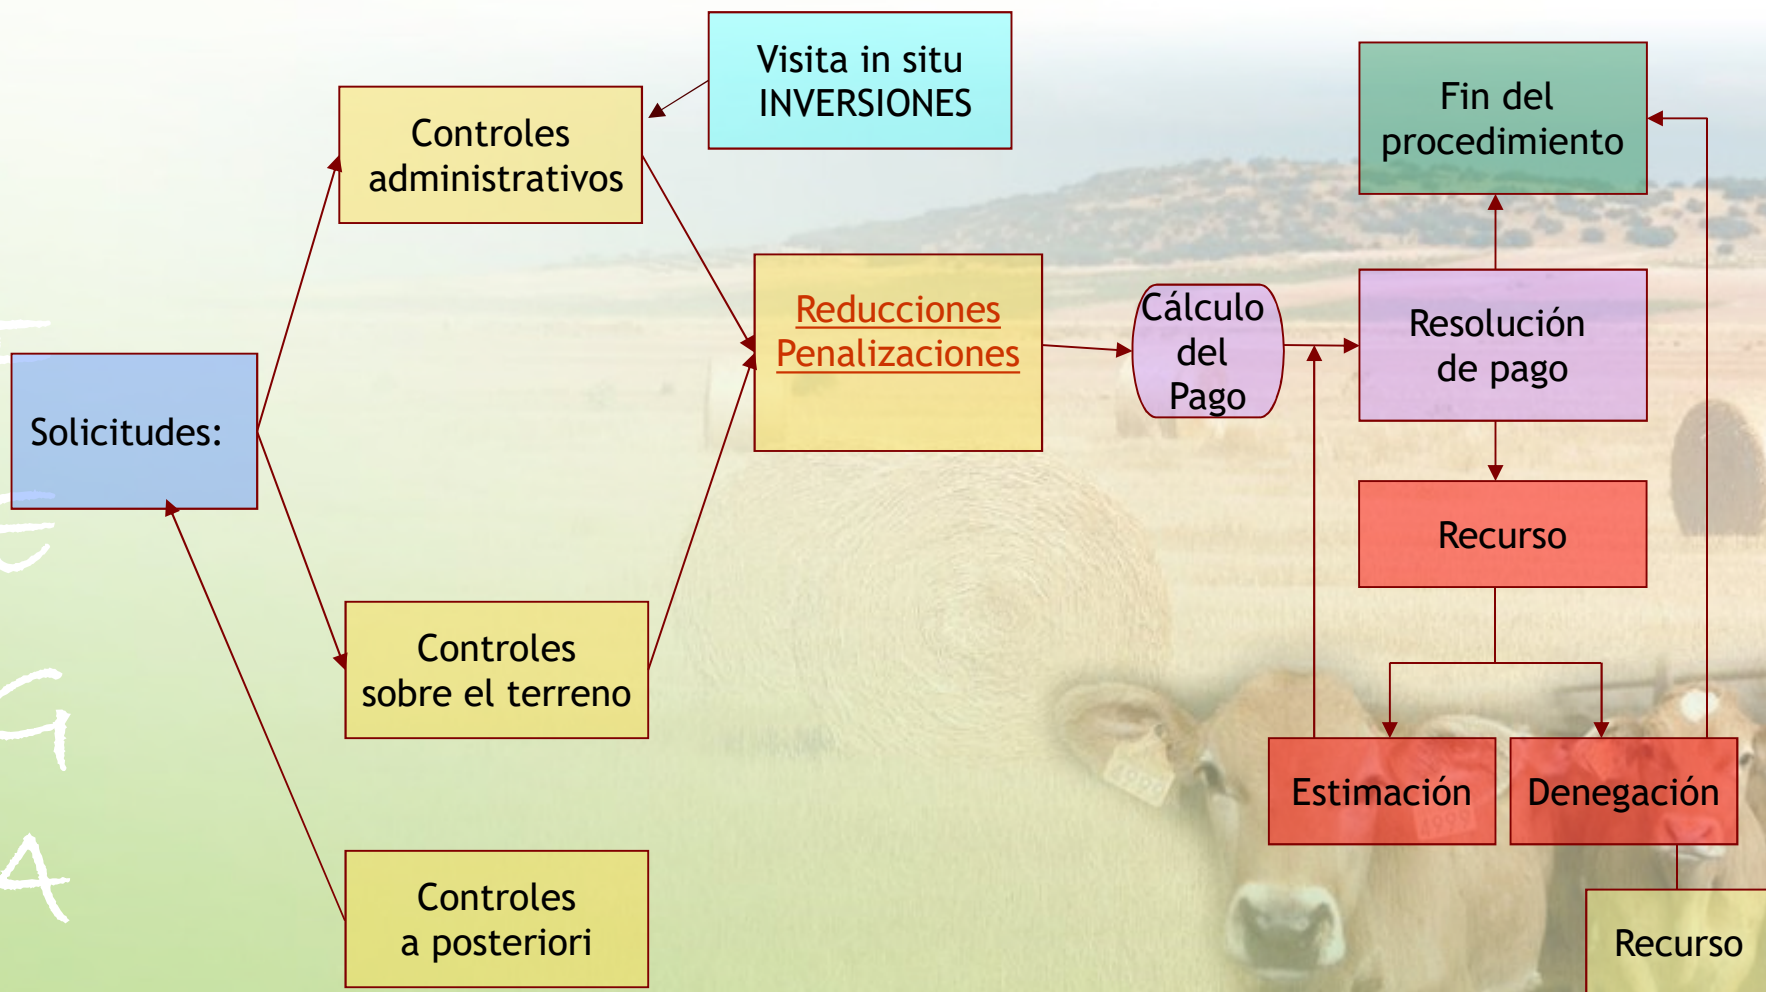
Visita in situ INVERSIONES

Controles administrativos

Fin del procedimiento

Reducciones Penalizaciones

Cálculo del Pago

Resolución de pago

Solicitudes:

Recurso

Controles sobre el terreno

Estimación

Denegación

Controles a posteriori

Recurso

E
G
A